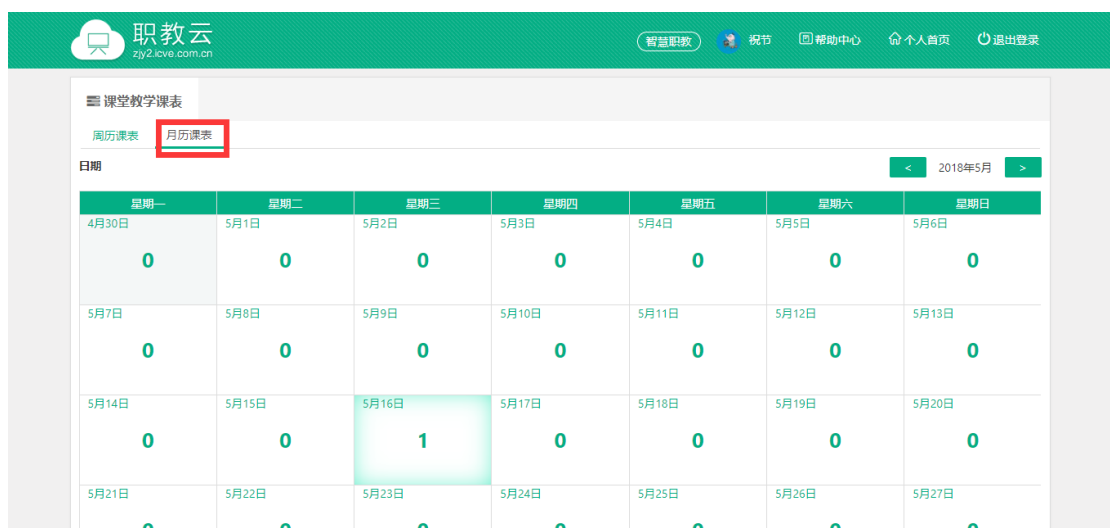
职教云
zjy2.icve.com.cn

智慧职教 祝节 帮助中心 个人首页 退出登录

课堂教学课表

周历课表 月历课表

日期

< 2018年5月 >

| 星期一 | 星期二 | 星期三 | 星期四 | 星期五 | 星期六 | 星期日 |
|---|---|---|---|---|---|---|
| 4月30日 0 | 5月1日 0 | 5月2日 0 | 5月3日 0 | 5月4日 0 | 5月5日 0 | 5月6日 0 |
| 5月7日 0 | 5月8日 0 | 5月9日 0 | 5月10日 0 | 5月11日 0 | 5月12日 0 | 5月13日 0 |
| 5月14日 0 | 5月15日 0 | 5月16日 1 | 5月17日 0 | 5月18日 0 | 5月19日 0 | 5月20日 0 |
| 5月21日 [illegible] | 5月22日 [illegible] | 5月23日 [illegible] | 5月24日 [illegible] | 5月25日 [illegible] | 5月26日 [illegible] | 5月27日 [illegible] |